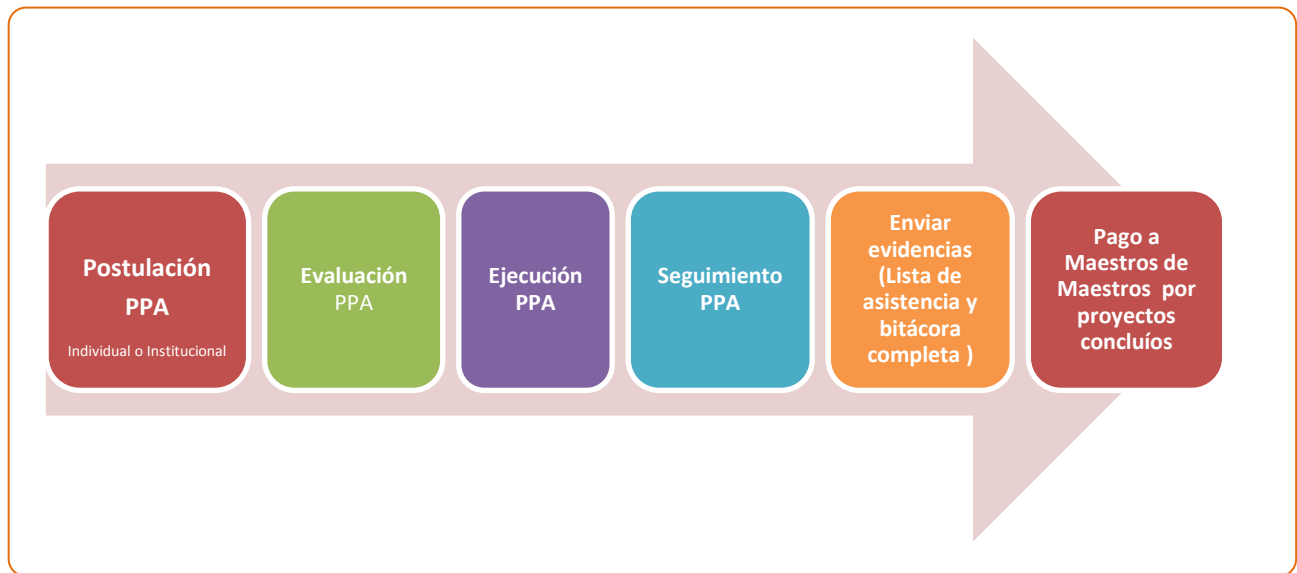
Postulación PPA

Individual o Institucional

Evaluación PPA

Ejecución PPA

Seguimiento PPA

Enviar evidencias (Lista de asistencia y bitácora completa )

Pago a Maestros de Maestros por proyectos concluíos